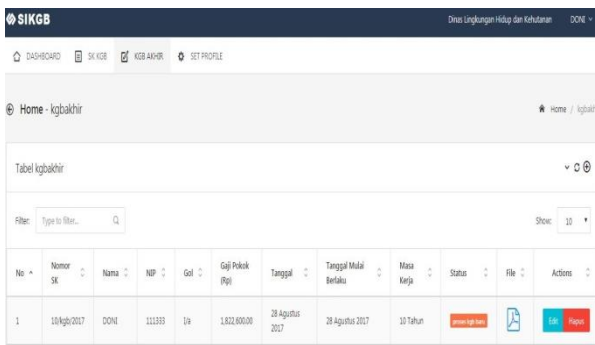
SIKGB

Dinas Lingkungan Hidup dan Kehutanan DONI

DASHBOARD SK KGB KGB AKHIR SET PROFILE

Home - kgbakhir

Home / kgbakhir

Tabel kgbakhir

Filter: Type to filter...

Show: 10

| No | Nomor SK | Nama | NIP | Gol | Gaji Pokok (Rp) | Tanggal | Tanggal Mulai Berlaku | Masa Kerja | Status | File | Actions |
|---|---|---|---|---|---|---|---|---|---|---|---|
| 1 | 10/kgb/2017 | DONI | 111333 | I/a | 1,822,600.00 | 28 Agustus 2017 | 28 Agustus 2017 | 10 Tahun | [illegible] | | Edit Hapus |